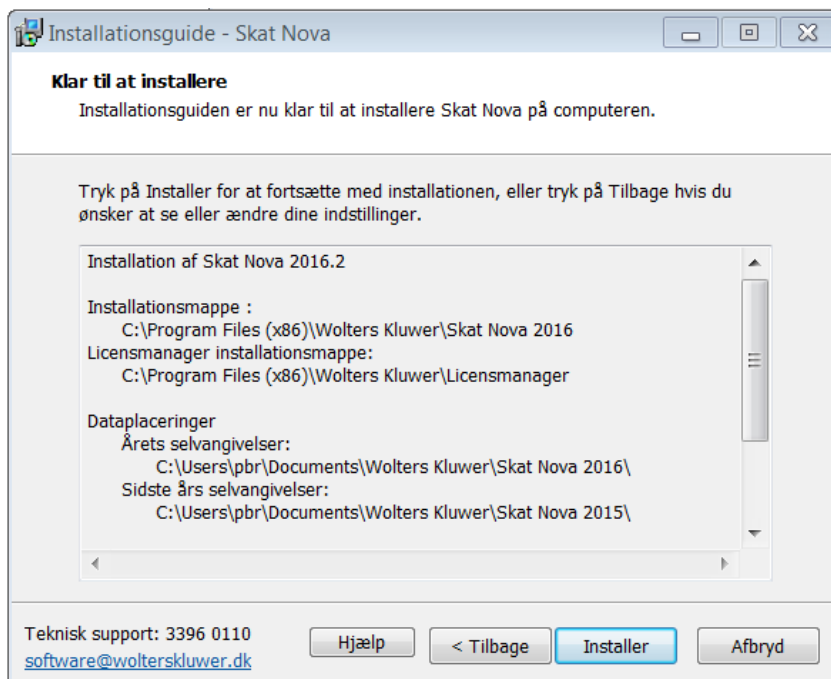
Installationsguide - Skat Nova

Klar til at installere

Installationsguiden er nu klar til at installere Skat Nova på computeren.

Tryk på Installer for at fortsætte med installationen, eller tryk på Tilbage hvis du ønsker at se eller ændre dine indstillinger.

Installation af Skat Nova 2016.2

Installationsmappe :
C:\Program Files (x86)\Wolters Kluwer\Skat Nova 2016
Licensmanager installationsmappe:
C:\Program Files (x86)\Wolters Kluwer\Licensmanager

Dataplaceringer
Årets selvangivelser:
C:\Users\pbr\Documents\Wolters Kluwer\Skat Nova 2016\
Sidste års selvangivelser:
C:\Users\pbr\Documents\Wolters Kluwer\Skat Nova 2015\

Teknisk support: 3396 0110
software@wolterskluwer.dk

Hjælp
< Tilbage
Installer
Afbryd